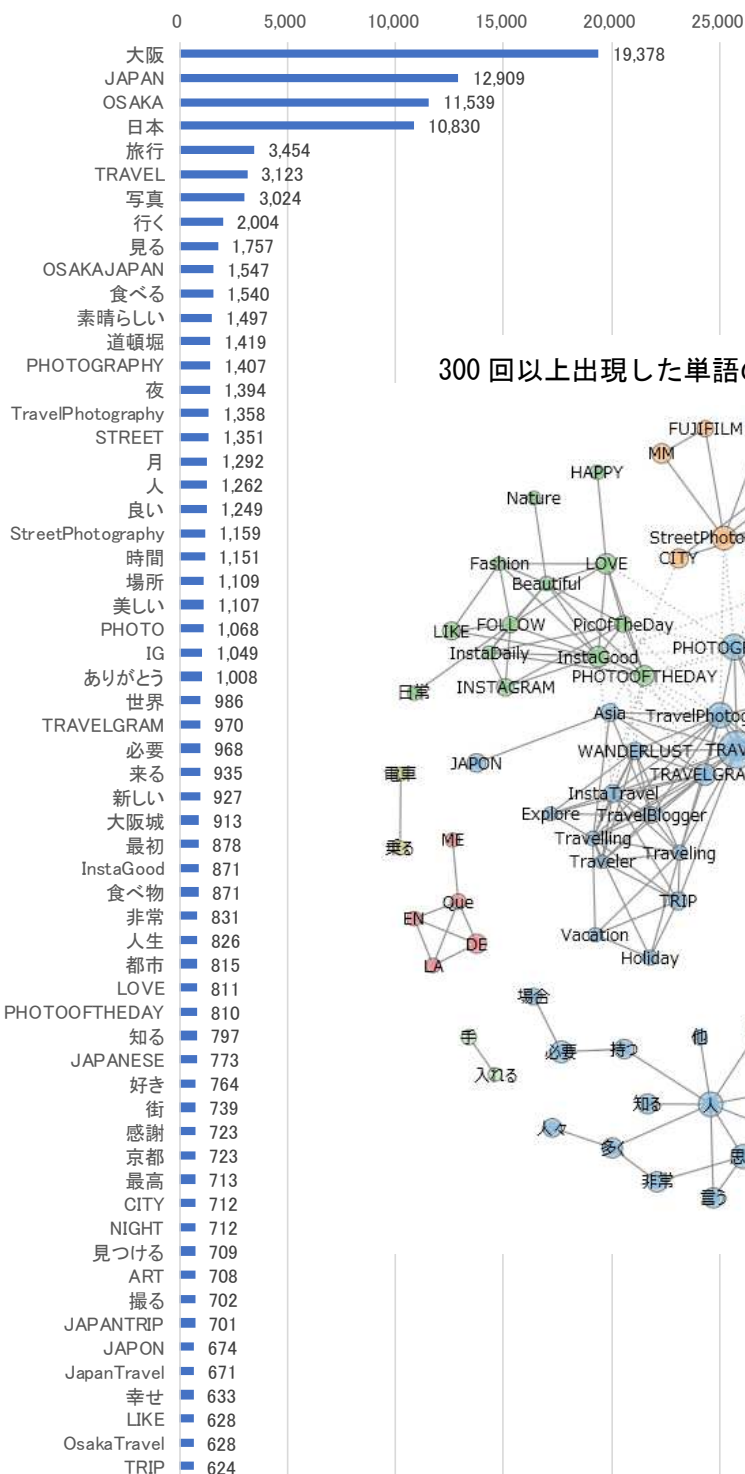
0 5,000 10,000 15,000 20,000 25,000

| | |
|---|---|
| 大阪 | 19,378 |
| JAPAN | 12,909 |
| OSAKA | 11,539 |
| 日本 | 10,830 |
| 旅行 | 3,454 |
| TRAVEL | 3,123 |
| 写真 | 3,024 |
| 行く | 2,004 |
| 見る | 1,757 |
| OSAKAJAPAN | 1,547 |
| 食べる | 1,540 |
| 素晴らしい | 1,497 |
| 道頓堀 | 1,419 |
| PHOTOGRAPHY | 1,407 |
| 夜 | 1,394 |
| TravelPhotography | 1,358 |
| STREET | 1,351 |
| 月 | 1,292 |
| 人 | 1,262 |
| 良い | 1,249 |
| StreetPhotography | 1,159 |
| 時間 | 1,151 |
| 場所 | 1,109 |
| 美しい | 1,107 |
| PHOTO | 1,068 |
| IG | 1,049 |
| ありがとう | 1,008 |
| 世界 | 986 |
| TRAVELGRAM | 970 |
| 必要 | 968 |
| 来る | 935 |
| 新しい | 927 |
| 大阪城 | 913 |
| 最初 | 878 |
| InstaGood | 871 |
| 食べ物 | 871 |
| 非常 | 831 |
| 人生 | 826 |
| 都市 | 815 |
| LOVE | 811 |
| PHOTOOFTHEDAY | 810 |
| 知る | 797 |
| JAPANESE | 773 |
| 好き | 764 |
| 街 | 739 |
| 感謝 | 723 |
| 京都 | 723 |
| 最高 | 713 |
| CITY | 712 |
| NIGHT | 712 |
| 見つける | 709 |
| ART | 708 |
| 撮る | 702 |
| JAPANTRIP | 701 |
| JAPON | 674 |
| JapanTravel | 671 |
| 幸せ | 633 |
| LIKE | 628 |
| OsakaTravel | 628 |
| TRIP | 624 |

300 回以上出現した単語の

FUJIFILM MM HAPPY Nature StreetPhoto CITY Fashion LOVE Beautiful LIKE FOLLOW PicOfTheDay InstaDaily InstaGood PHOTOG PHOTOOFTHEDAY 日常 INSTAGRAM Asia TravelPhotog WANDERLUST TRAV JAPON TRAVELGRA 電車 InstaTravel Explore TravelBlogger ME Travelling 乗る Traveler Traveling TRIP Que EN DE Vacation LA Holiday 場合 手 他 必要 持つ 入れる 知る 人 人々 多く 思 非常 言う